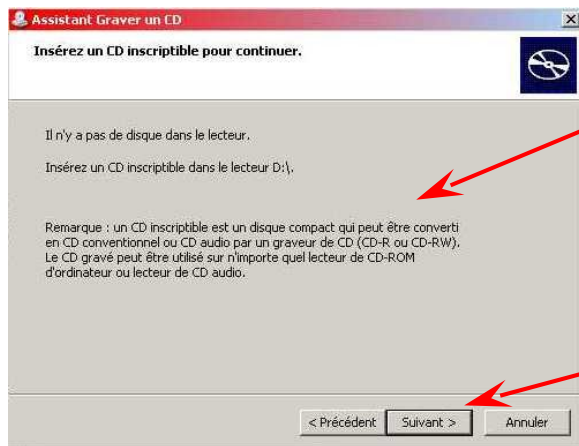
Assistant Graver un CD

Insérez un CD inscriptible pour continuer.

Il n'y a pas de disque dans le lecteur.

Insérez un CD inscriptible dans le lecteur D:\.

Remarque : un CD inscriptible est un disque compact qui peut être converti en CD conventionnel ou CD audio par un graveur de CD (CD-R ou CD-RW). Le CD gravé peut être utilisé sur n'importe quel lecteur de CD-ROM d'ordinateur ou lecteur de CD audio.

< Précédent
Suivant >
Annuler